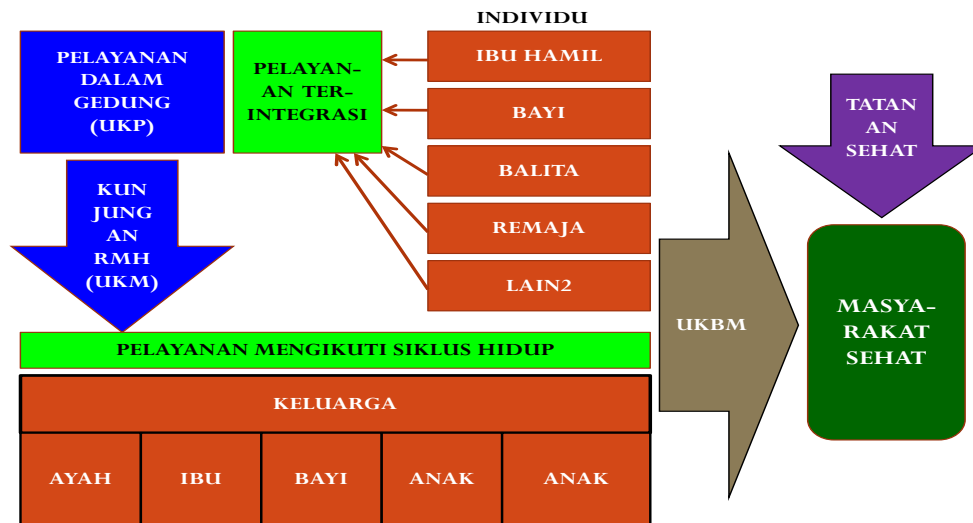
INDIVIDU

PELAYANAN DALAM GEDUNG (UKP)

PELAYAN-AN TER-INTEGRASI

IBU HAMIL

BAYI

BALITA

REMAJA

LAIN2

KUN JUNG AN RMH (UKM)

TATAN AN SEHAT

MASYA-RAKAT SEHAT

UKBM

PELAYANAN MENGIKUTI SIKLUS HIDUP

KELUARGA

| AYAH | IBU | BAYI | ANAK | ANAK |
|---|---|---|---|---|